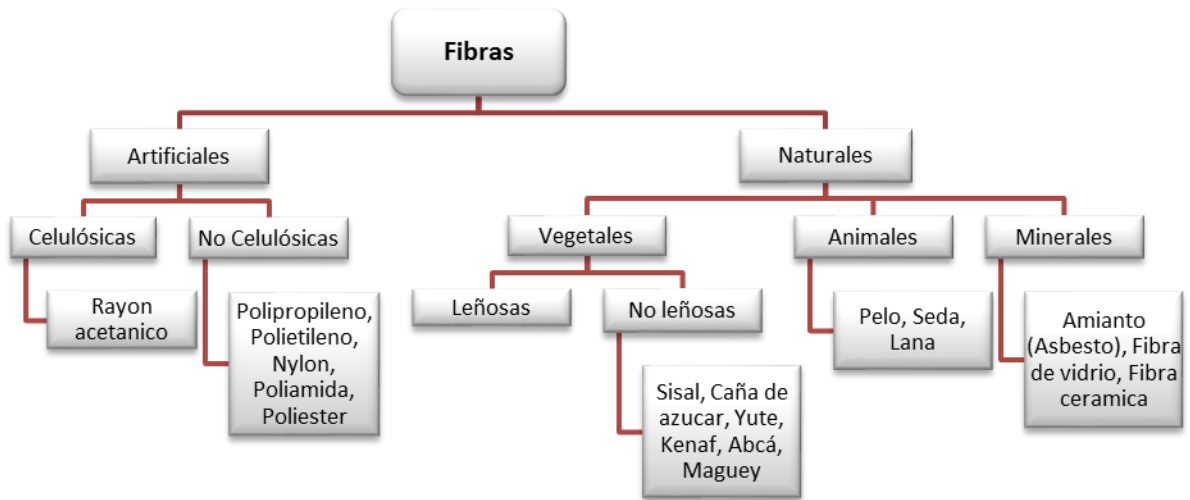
Fibras

Artificiales

Celulósicas

Rayon acetanico

No Celulósicas

Polipropileno, Polietileno, Nylon, Poliamida, Poliester

Naturales

Vegetales

Leñosas

No leñosas

Sisal, Caña de azucar, Yute, Kenaf, Abcá, Maguey

Animales

Pelo, Seda, Lana

Minerales

Amianto (Asbesto), Fibra de vidrio, Fibra ceramica